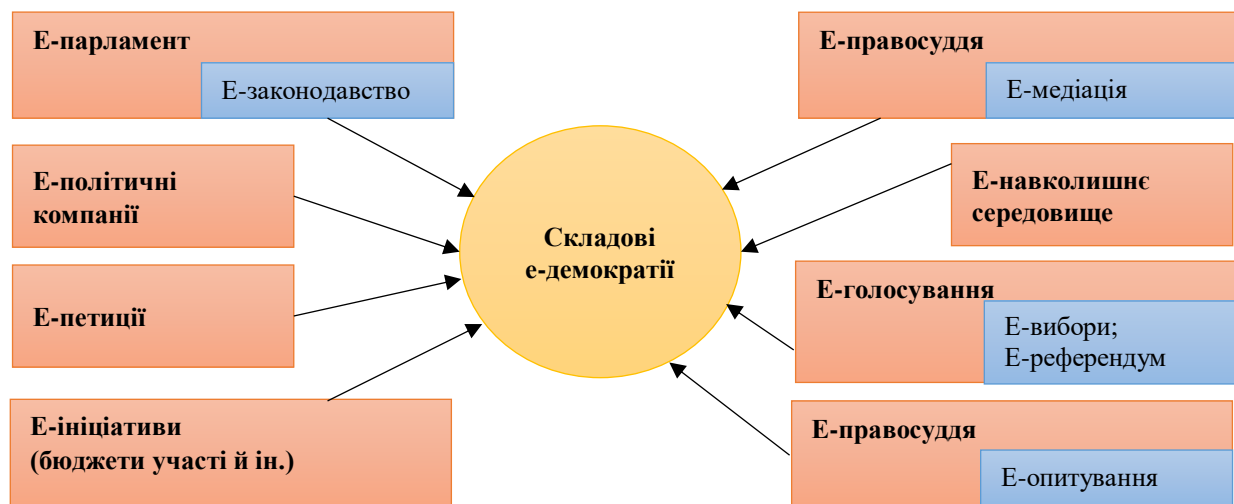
Е-парламент

Е-законодавство

Е-політичні компанії

Е-петиції

Е-ініціативи (бюджети участі й ін.)

Складові е-демократії

Е-правосуддя

Е-медіація

Е-навколишнє середовище

Е-голосування

Е-вибори; Е-референдум

Е-правосудця

Е-опитування